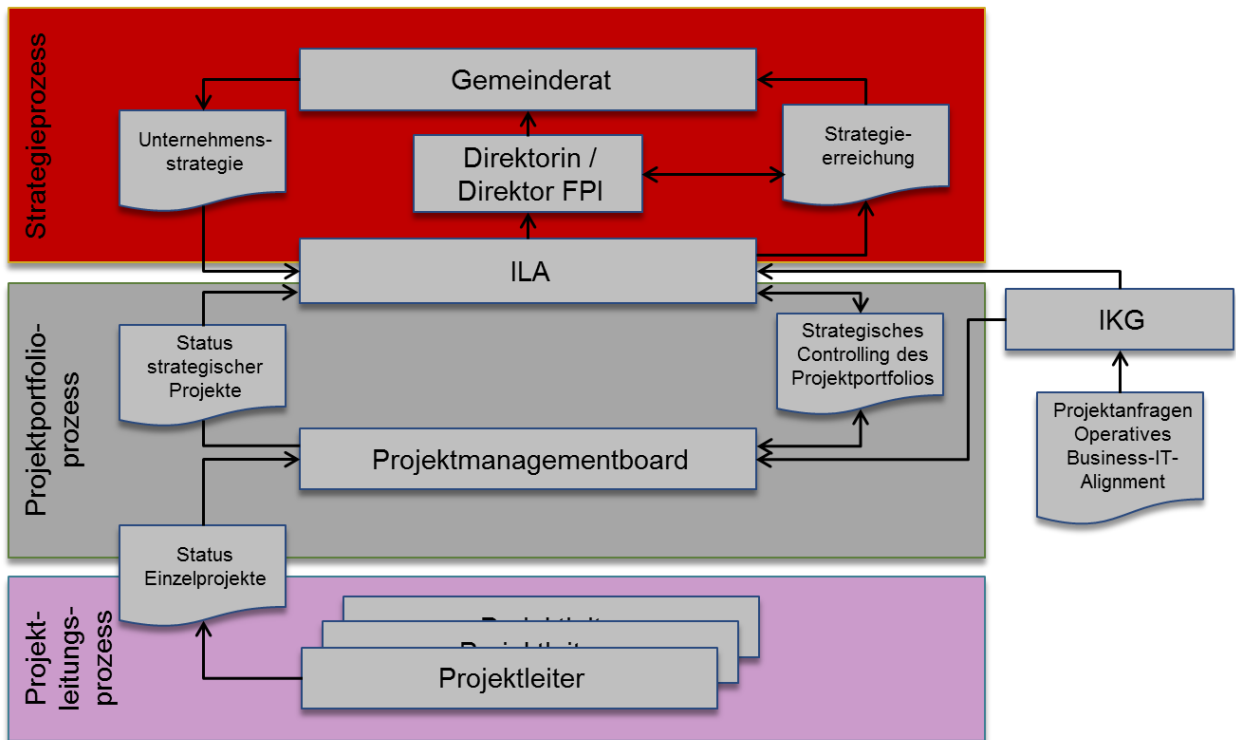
Strategieprozess

Gemeinderat

Unternehmensstrategie

Direktorin / Direktor FPI

Strategieerreichung

ILA

Projektportfolioprozess

Status strategischer Projekte

Strategisches Controlling des Projektportfolios

IKG

Projektmanagementboard

Projektanfragen Operatives Business-IT-Alignment

Status Einzelprojekte

Projektleitungsprozess

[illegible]

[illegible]

Projektleiter